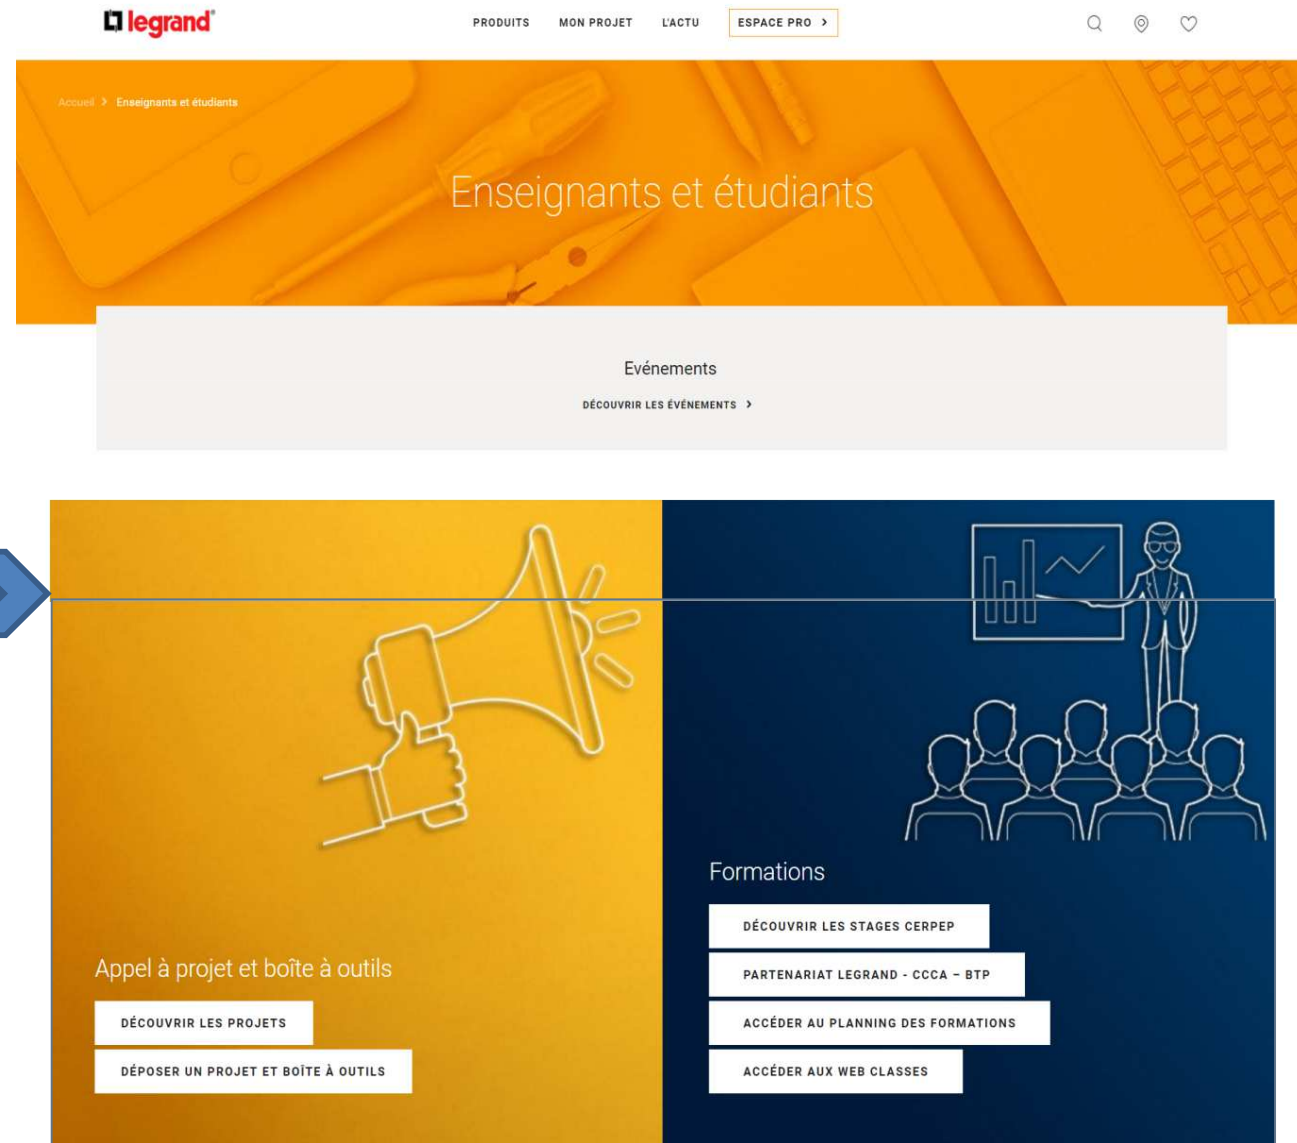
legrand

PRODUITS MON PROJET L'ACTU ESPACE PRO >

Accueil > Enseignants et étudiants

Enseignants et étudiants

Evénements

DÉCOUVRIR LES ÉVÉNEMENTS >

Appel à projet et boîte à outils

DÉCOUVRIR LES PROJETS

DÉPOSER UN PROJET ET BOÎTE À OUTILS

Formations

DÉCOUVRIR LES STAGES CERPEP

PARTENARIAT LEGRAND - CCCA – BTP

ACCÉDER AU PLANNING DES FORMATIONS

ACCÉDER AUX WEB CLASSES